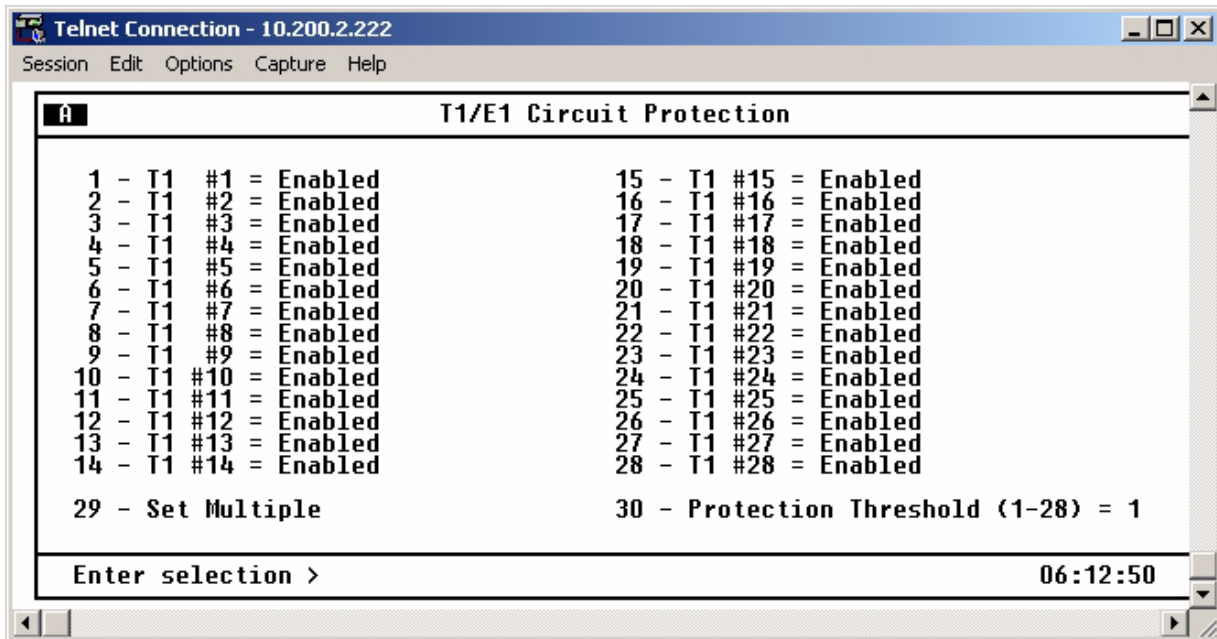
Telnet Connection - 10.200.2.222

Session Edit Options Capture Help

A

T1/E1 Circuit Protection

1 - T1 #1 = Enabled
2 - T1 #2 = Enabled
3 - T1 #3 = Enabled
4 - T1 #4 = Enabled
5 - T1 #5 = Enabled
6 - T1 #6 = Enabled
7 - T1 #7 = Enabled
8 - T1 #8 = Enabled
9 - T1 #9 = Enabled
10 - T1 #10 = Enabled
11 - T1 #11 = Enabled
12 - T1 #12 = Enabled
13 - T1 #13 = Enabled
14 - T1 #14 = Enabled

15 - T1 #15 = Enabled
16 - T1 #16 = Enabled
17 - T1 #17 = Enabled
18 - T1 #18 = Enabled
19 - T1 #19 = Enabled
20 - T1 #20 = Enabled
21 - T1 #21 = Enabled
22 - T1 #22 = Enabled
23 - T1 #23 = Enabled
24 - T1 #24 = Enabled
25 - T1 #25 = Enabled
26 - T1 #26 = Enabled
27 - T1 #27 = Enabled
28 - T1 #28 = Enabled

29 - Set Multiple

30 - Protection Threshold (1-28) = 1

Enter selection >

06:12:50